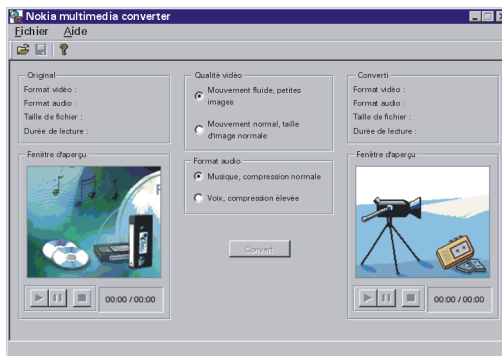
Nokia multimedia converter

Fichier Aide

Original
Format vidéo :
Format audio :
Taille de fichier :
Durée de lecture :

Fenêtre d'aperçu

00:00 / 00:00

Qualité vidéo
Mouvement fluide, petites images
Mouvement normal, taille d'image normale

Format audio
Musique, compression normale
Voix, compression élevée

Convert

Converti
Format vidéo :
Format audio :
Taille de fichier :
Durée de lecture :

Fenêtre d'aperçu

00:00 / 00:00